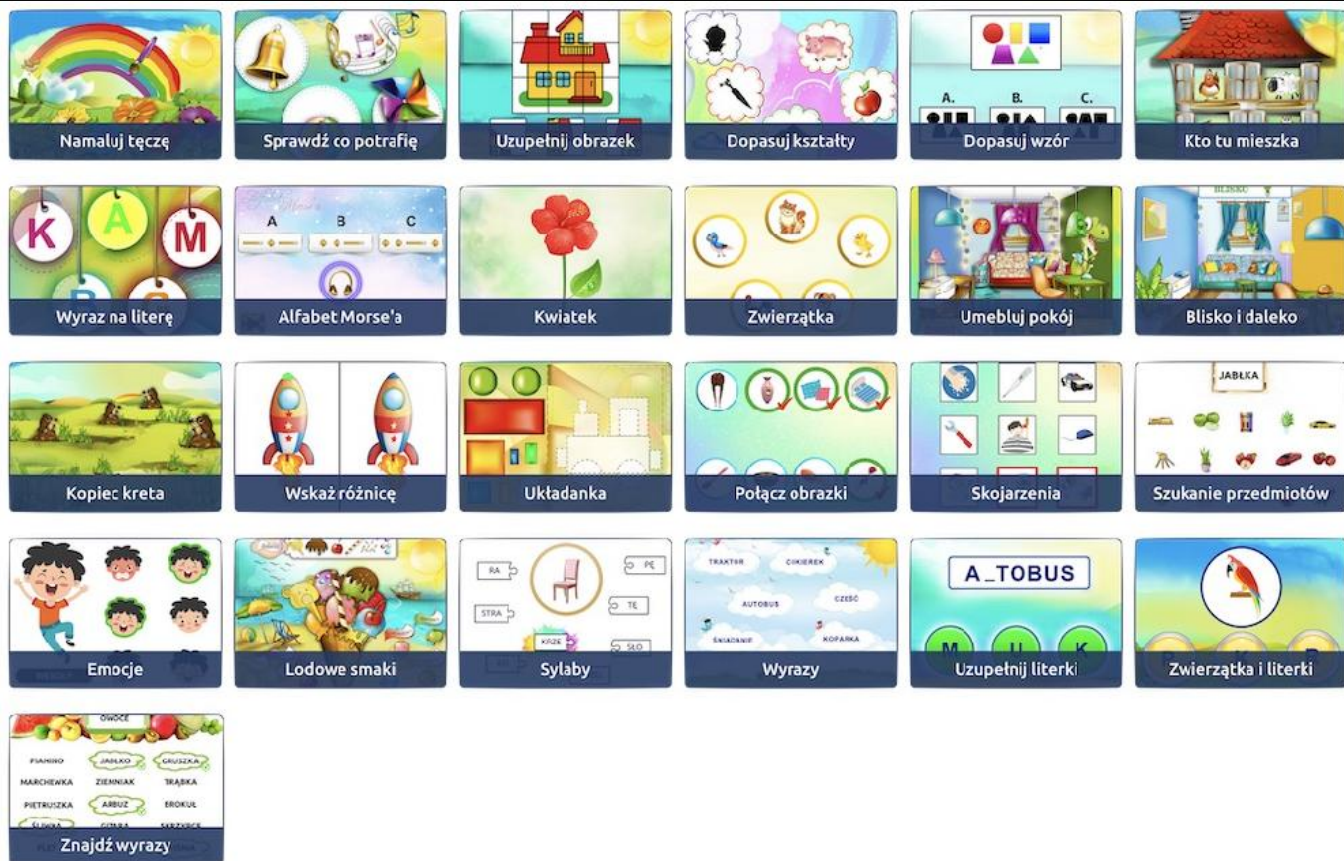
Namaluj tęczę

Sprawdź co potrafię

Uzupełnij obrazek

Dopasuj kształty

A. B. C.
Dopasuj wzór

Kto tu mieszka

K A M
Wyraz na literę

A B C
Alfabet Morse'a

Kwiatek

Zwierzątka

Umebluj pokój

BLISKO
Blisko i daleko

Kopiec kreta

Wskaż różnicę

Układanka

Połącz obrazki

Skojarzenia

JABŁKA
Szukanie przedmiotów

Emocje

Lodowe smaki

RA
PE
STRA
TE
KRZE
SŁO
Sylaby

TRAKTOR
CIKIEREK
AUTOBUS
CZEŚĆ
ŚNIADANIE
KOPARKA
Wyrazy

A_TOBUS
M U K
Uzupełnij literki

Zwierzątka i literki

OWOCE
PIANINO
JABŁKO
GRUSZKA
MARCHEWKA
ZIEMNIAK
TRĄBKA
PIETRUSZKA
ARBUZ
BROKUŁ
ŚLIWKA
GITARA
SKRZYPCE
Znajdź wyrazy